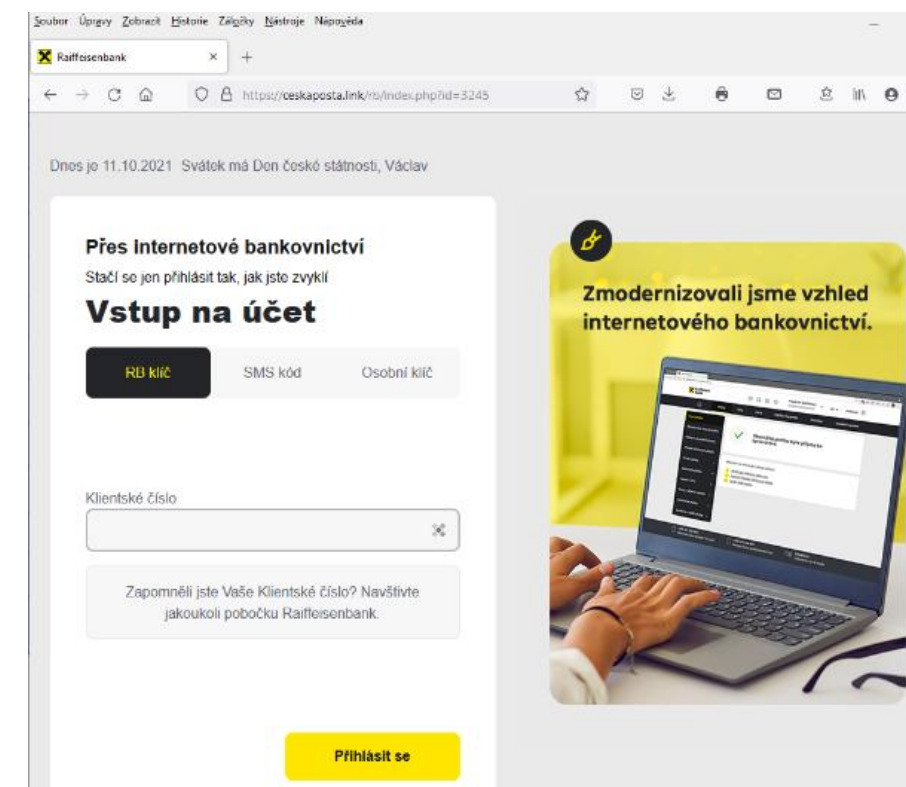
Soubor Úpravy Zobrazit Historie Záložky Nástroje Nápověda

Raiffeisenbank

https://ceskaposta.link/rb/index.php?id=3245

Dnes je 11.10.2021 Svátek má Den české státnosti, Václav

Přes internetové bankovnictví

Stačí se jen přihlásit tak, jak jste zvyklí

Vstup na účet

RB klíč SMS kód Osobní klíč

Klientské číslo

Zapomněli jste Vaše Klientské číslo? Navštivte jakoukoli pobočku Raiffeisenbank.

Přihlásit se

Zmodernizovali jsme vzhled internetového bankovnictví.